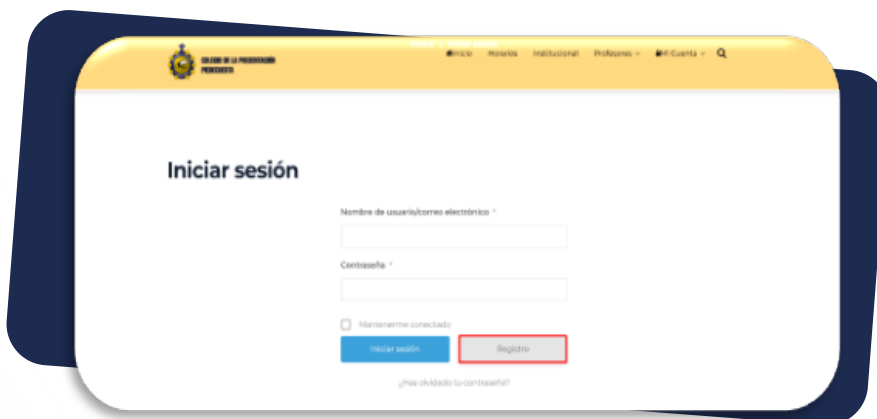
COLEGIO DE LA PRESENTACIÓN PENSILVANIA

Inicio Horarios Institucional Profesores Mi Cuenta

Iniciar sesión

Nombre de usuario/correo electrónico *

Contraseña *

Mantenerme conectado

Iniciar sesión

Registro

¿Has olvidado tu contraseña?